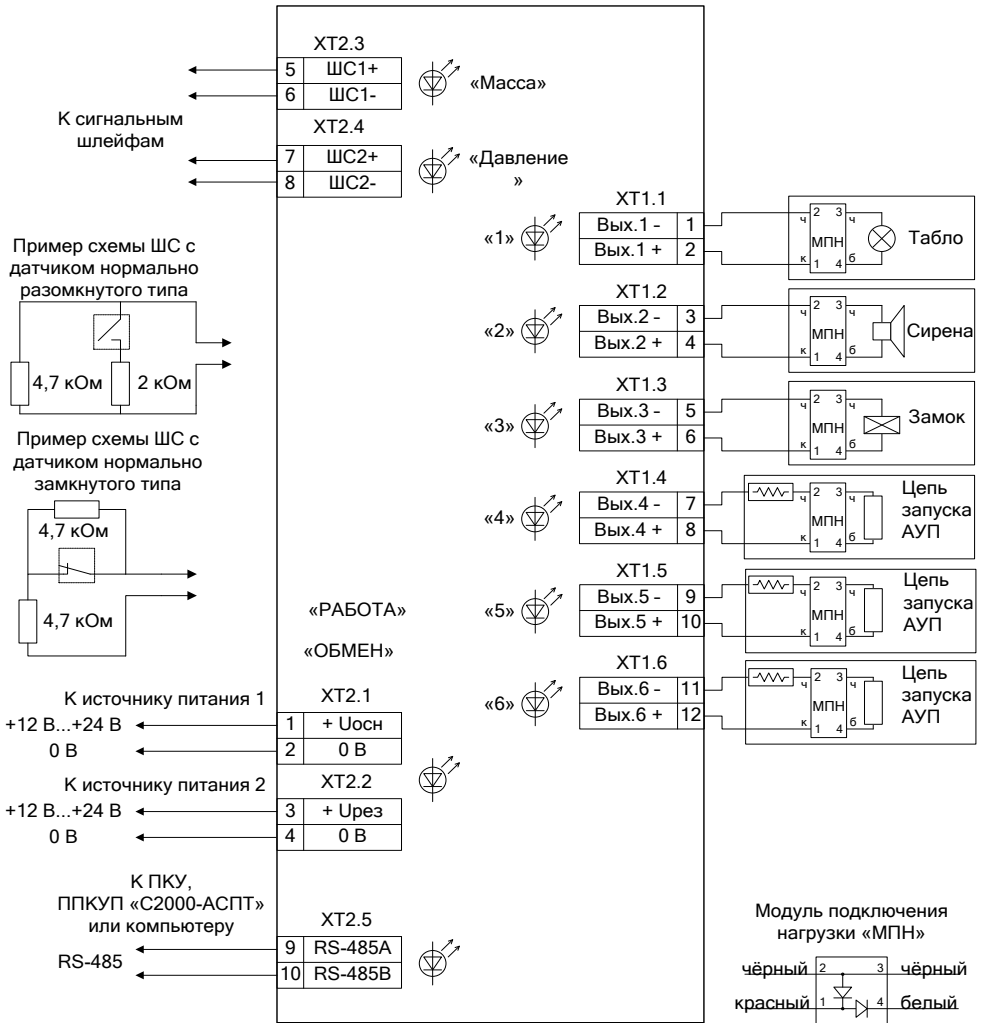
XT2.3
5 ШС1+
6 ШС1-
«Масса»

К сигнальным шлейфам

XT2.4
7 ШС2+
8 ШС2-
«Давление»

Пример схемы ШС с датчиком нормально разомкнутого типа
4,7 кОм
2 кОм

Пример схемы ШС с датчиком нормально замкнутого типа
4,7 кОм
4,7 кОм

XT1.1
«1»
Вых.1 - 1
Вых.1 + 2
2 3
ч ч
МПН
к 1 4 б
Табло

XT1.2
«2»
Вых.2 - 3
Вых.2 + 4
2 3
ч ч
МПН
к 1 4 б
Сирена

XT1.3
«3»
Вых.3 - 5
Вых.3 + 6
2 3
ч ч
МПН
к 1 4 б
Замок

XT1.4
«4»
Вых.4 - 7
Вых.4 + 8
2 3
ч ч
МПН
к 1 4 б
Цепь запуска АУП

XT1.5
«5»
Вых.5 - 9
Вых.5 + 10
2 3
ч ч
МПН
к 1 4 б
Цепь запуска АУП

XT1.6
«6»
Вых.6 - 11
Вых.6 + 12
2 3
ч ч
МПН
к 1 4 б
Цепь запуска АУП

«РАБОТА»

«ОБМЕН»

К источнику питания 1
+12 В...+24 В
0 В
XT2.1
1 + Uосн
2 0 В

К источнику питания 2
+12 В...+24 В
0 В
XT2.2
3 + Uрез
4 0 В

К ПКУ, ППКУП «С2000-АСПТ» или компьютеру
RS-485
XT2.5
9 RS-485A
10 RS-485B

Модуль подключения нагрузки «МПН»
чёрный 2 3 чёрный
красный 1 4 белый